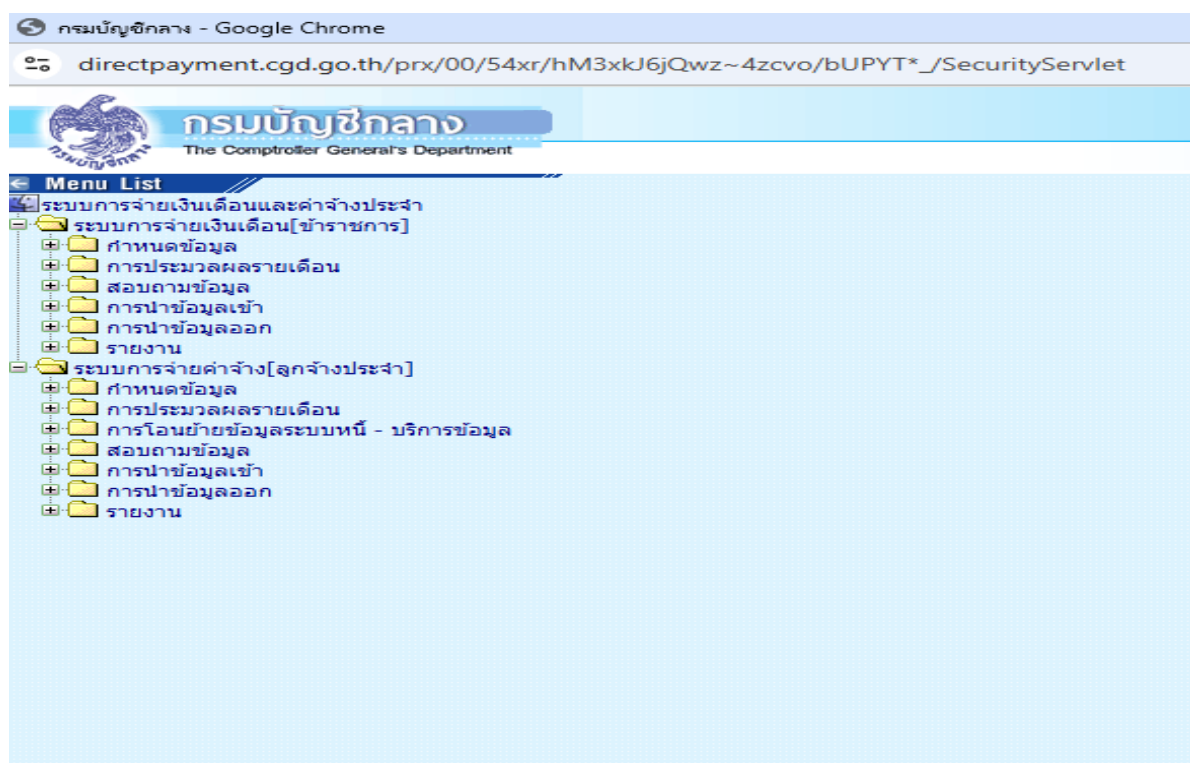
กรมบัญชีกลาง - Google Chrome

directpayment.cgd.go.th/prx/00/54xr/hM3xkJ6jQwz~4zcvo/bUPYT*_/SecurityServlet

กรมบัญชีกลาง
The Comptroller General's Department
กรมบัญชีกลาง

Menu List
ระบบการจ่ายเงินเดือนและค่าจ้างประจำ
ระบบการจ่ายเงินเดือน[ข้าราชการ]
กำหนดข้อมูล
การประมวลผลรายเดือน
สอบถามข้อมูล
การนำข้อมูลเข้า
การนำข้อมูลออก
รายงาน
ระบบการจ่ายค่าจ้าง[ลูกจ้างประจำ]
กำหนดข้อมูล
การประมวลผลรายเดือน
การโอนย้ายข้อมูลระบบหนี้ - บริการข้อมูล
สอบถามข้อมูล
การนำข้อมูลเข้า
การนำข้อมูลออก
รายงาน